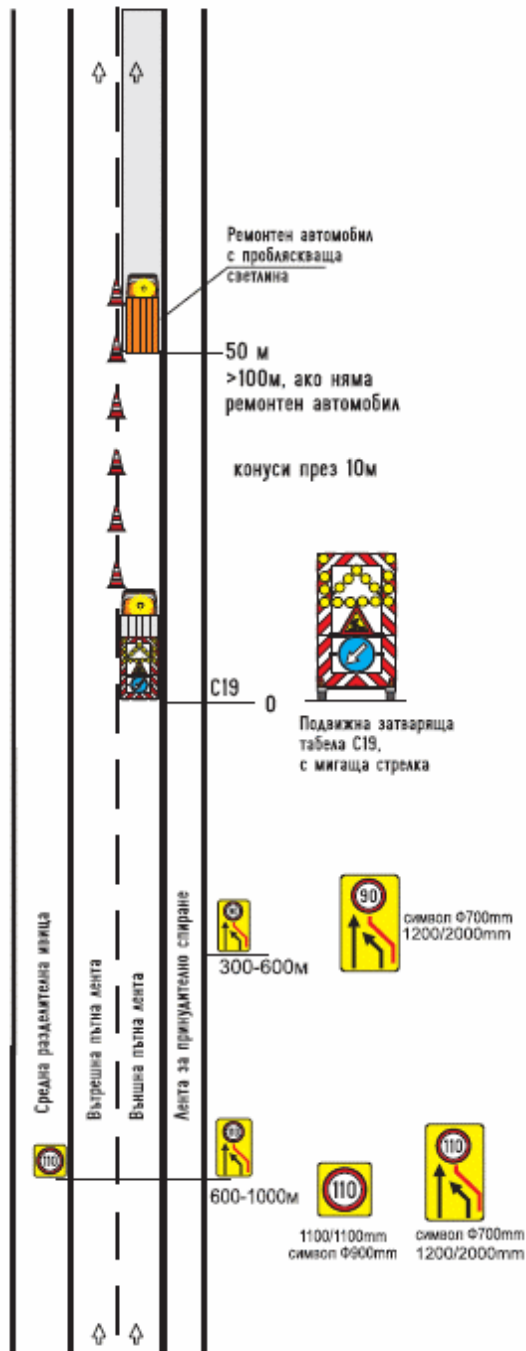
Ремонтен автомобил с проблясквата светлина

50 м
>100м, ако няма ремонтен автомобил

конуси през 10м

C19

0

Подвижна затваряща табела C19, с мигаща стрелка

Средна разделителна ивица

Вътрешна пътна лента

Външна пътна лента

Лента за принудително спиране

300-600м

90

символ Φ700mm
1200/2000mm

110

600-1000м

110

1100/1100mm
символ Φ900mm

110

символ Φ700mm
1200/2000mm